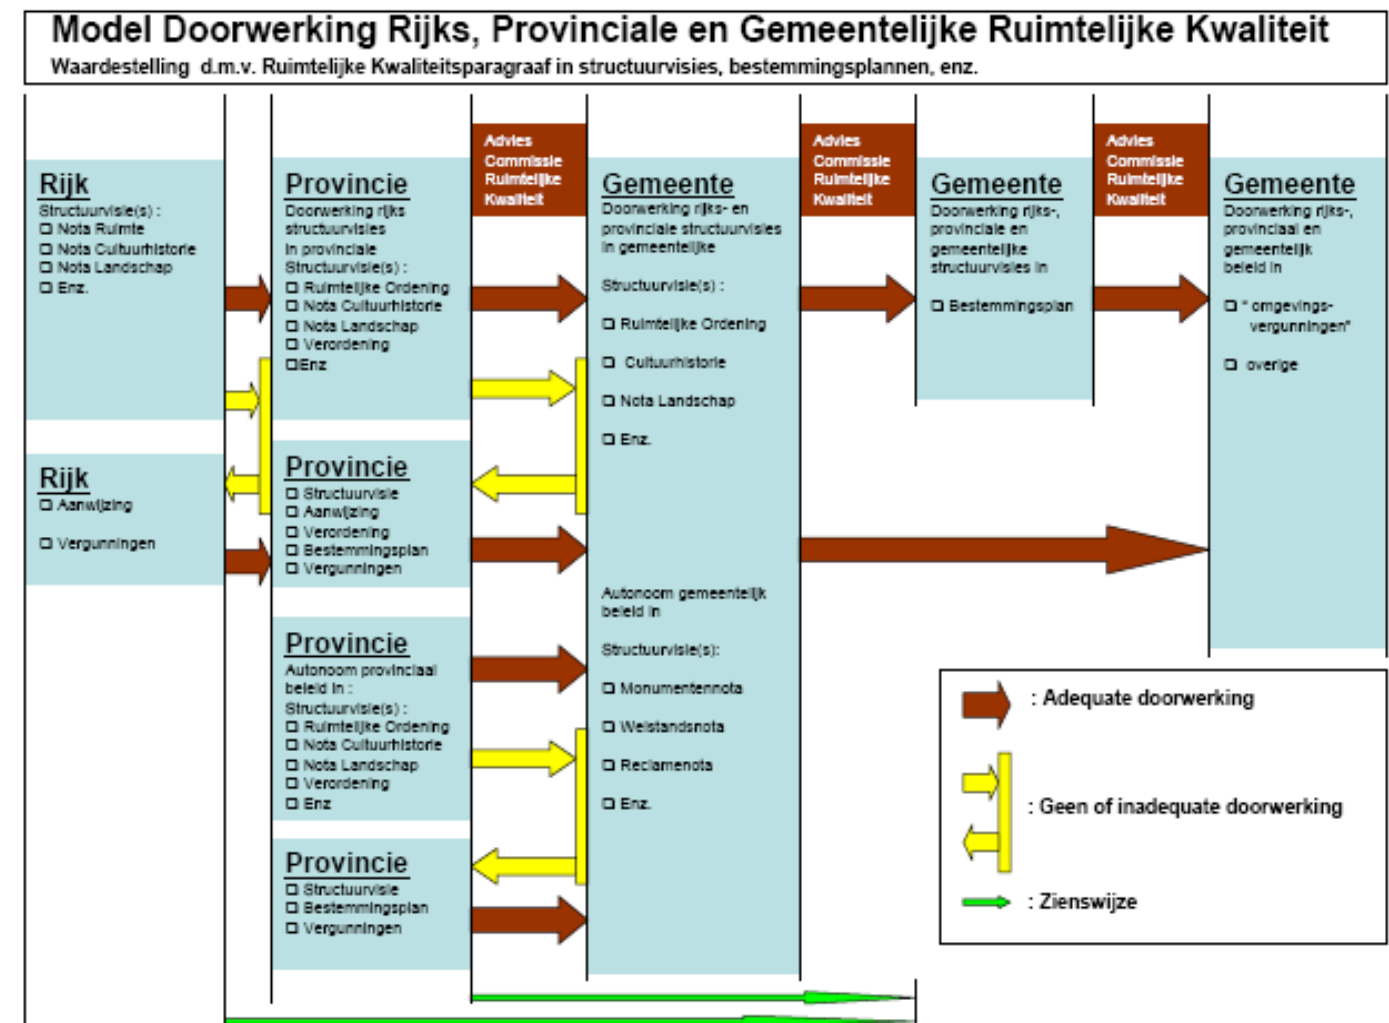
Model Doorwerking Rijks, Provinciale en Gemeentelijke Ruimtelijke Kwaliteit
Waardestelling d.m.v. Ruimtelijke Kwaliteitsparagraaf in structuurvisies, bestemmingsplannen, enz.

Rijk
Structuurvisie(s) :
☐ Nota Ruimte
☐ Nota Cultuurhistorie
☐ Nota Landschap
☐ Enz.

Rijk
☐ Aanwijzing
☐ Vergunningen

Provincie
Doorwerking rijks structuurvisies in provinciale Structuurvisie(s) :
☐ Ruimtelijke Ordening
☐ Nota Cultuurhistorie
☐ Nota Landschap
☐ Verordening
☐Enz

Provincie
☐ Structuurvisie
☐ Aanwijzing
☐ Verordening
☐ Bestemmingsplan
☐ Vergunningen

Provincie
Autonoom provinciaal beleid in :
Structuurvisie(s) :
☐ Ruimtelijke Ordening
☐ Nota Cultuurhistorie
☐ Nota Landschap
☐ Verordening
☐ Enz

Provincie
☐ Structuurvisie
☐ Bestemmingsplan
☐ Vergunningen

Advies Commissie Ruimtelijke Kwaliteit

Gemeente
Doorwerking rijks- en provinciale structuurvisies in gemeentelijke
Structuurvisie(s) :
☐ Ruimtelijke Ordening
☐ Cultuurhistorie
☐ Nota Landschap
☐ Enz.

Autonoom gemeentelijk beleid in
Structuurvisie(s):
☐ Monumentennota
☐ Welstandsnota
☐ Reclamenota
☐ Enz.

Advies Commissie Ruimtelijke Kwaliteit

Gemeente
Doorwerking rijks-, provinciale en gemeentelijke structuurvisies in
☐ Bestemmingsplan

Advies Commissie Ruimtelijke Kwaliteit

Gemeente
Doorwerking rijks-, provinciaal en gemeentelijk beleid in
☐ " omgevings-vergunningen"
☐ overige

: Adequate doorwerking
: Geen of inadequate doorwerking
: Zienswijze